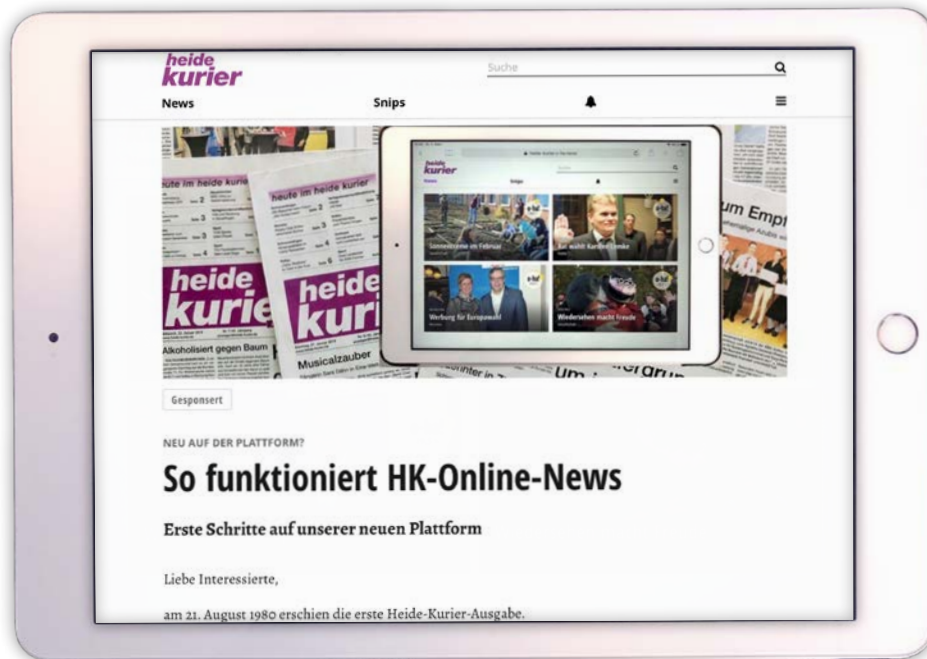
heide kurier

Suche

News

Snips

heute im heide kurier

heute im heide kurier

heide kurier

heide kurier

Alkoholisiert gegen Baum

Musicalzauber

heide kurier

Sonnencreme im Februar

Rat wählt Karsten Lemke

Werbung für Europawahl

Wiedersehen macht Freude

um Empf

Gesponsert

NEU AUF DER PLATTFORM?

So funktioniert HK-Online-News

Erste Schritte auf unserer neuen Plattform

Liebe Interessierte,

am 21. August 1980 erschien die erste Heide-Kurier-Ausgabe.